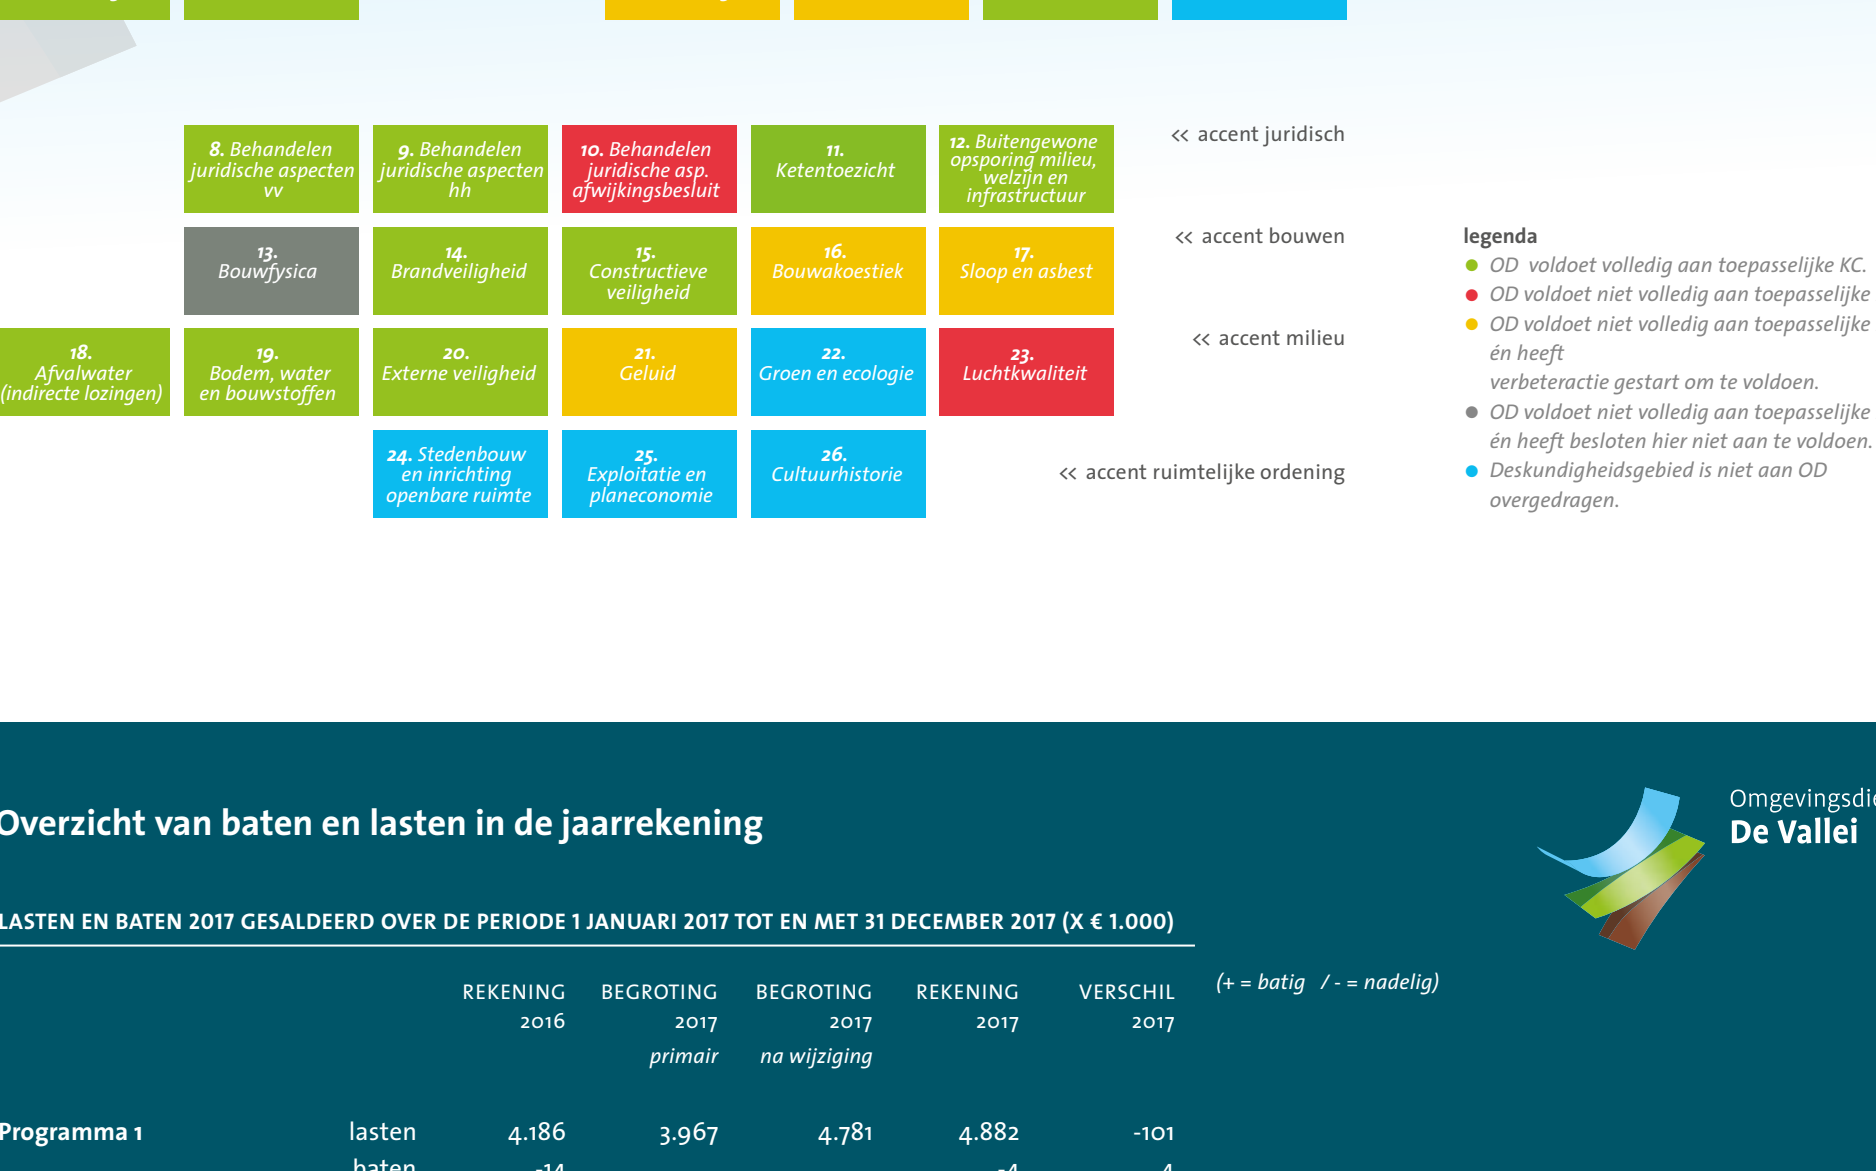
8. Behandelen juridische aspecten vv

9. Behandelen juridische aspecten hh

10. Behandelen juridische asp. afwijkingsbesluit

11. Ketentoezicht

12. Buitengewone opsporing milieu, welzijn en infrastructuur

<< accent juridisch

13. Bouwfysica

14. Brandveiligheid

15. Constructieve veiligheid

16. Bouwakoestiek

17. Sloop en asbest

<< accent bouwen

18. Afvalwater (indirecte lozingen)

19. Bodem, water en bouwstoffen

20. Externe veiligheid

21. Geluid

22. Groen en ecologie

23. Luchtkwaliteit

<< accent milieu

24. Stedenbouw en inrichting openbare ruimte

25. Exploitatie en planeconomie

26. Cultuurhistorie

<< accent ruimtelijke ordening

legenda
OD voldoet volledig aan toepasselijke KC.
OD voldoet niet volledig aan toepasselijke
OD voldoet niet volledig aan toepasselijke én heeft verbeteractie gestart om te voldoen.
OD voldoet niet volledig aan toepasselijke én heeft besloten hier niet aan te voldoen.
Deskundigheidsgebied is niet aan OD overgedragen.

Overzicht van baten en lasten in de jaarrekening

Omgevingsdi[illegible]
De Vallei

LASTEN EN BATEN 2017 GESALDEERD OVER DE PERIODE 1 JANUARI 2017 TOT EN MET 31 DECEMBER 2017 (X € 1.000)

(+ = batig / - = nadelig)

| | | REKENING 2016 | BEGROTING 2017 primair | BEGROTING 2017 na wijziging | REKENING 2017 | VERSCHIL 2017 |
|---|---|---|---|---|---|---|
| Programma 1 | lasten | 4.186 | 3.967 | 4.781 | 4.882 | -101 |
| | baten | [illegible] | | | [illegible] | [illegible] |